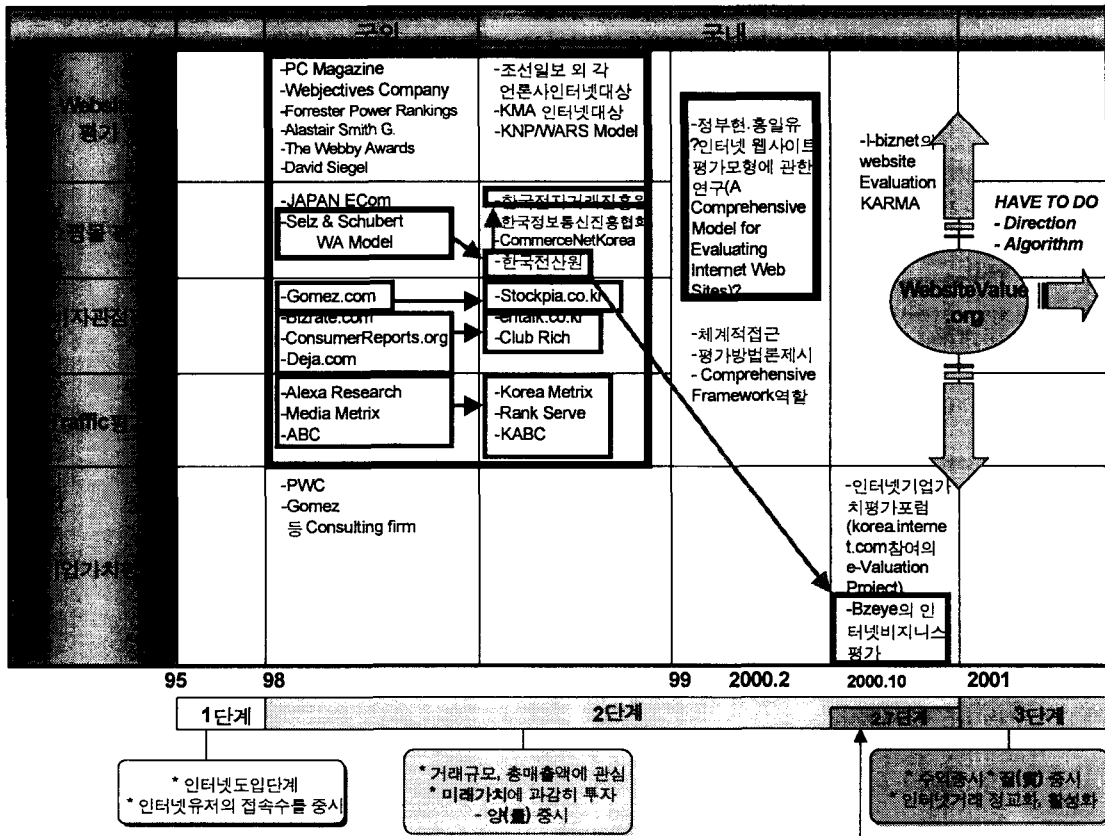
국외

국내

Website 평가

-PC Magazine
-Webjectives Company
-Forrester Power Rankings
-Alastair Smith G.
-The Webby Awards
-David Siegel

-조선일보 외 각 언론사인터넷대상
-KMA 인터넷대상
-KNP/WARS Model

-정부현·홍일유 ?인터넷 웹사이트 평가모형에 관한 연구(A Comprehensive Model for Evaluating Internet Web Sites)?

-I-biznet의 website Evaluation KARMA

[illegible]

-JAPAN ECom
-Selz & Schubert WA Model

-한국전자거래진흥원
-한국정보통신진흥협회
-CommerceNetKorea
-한국전산원

HAVE TO DO
- Direction
- Algorithm

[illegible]

-Gomez.com
-Bizrate.com
-ConsumerReports.org
-Deja.com

-Stockpia.co.kr
-entalk.co.kr
-Club Rich

WebsiteValue.org

-체계적접근
-평가방법론제시
- Comprehensive Framework역할

Traffic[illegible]

-Alexa Research
-Media Metrix
-ABC

-Korea Metrix
-Rank Serve
-KABC

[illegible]

-PWC
-Gomez
등 Consulting firm

-인터넷기업가치평가포럼 (korea.internet.com참여의 e-Valuation Project)

-Bzeye의 인터넷비지니스 평가

95 98 99 2000.2 2000.10 2001

1단계 2단계 2.7단계 3단계

* 인터넷도입단계
* 인터넷유저의 접속수를 중시

* 거래규모, 총매출액에 관심
* 미래가치에 과감히 투자
- 양(量) 중시

* 수익중시 * 질(質) 중시
* 인터넷거래 정교화, 활성화